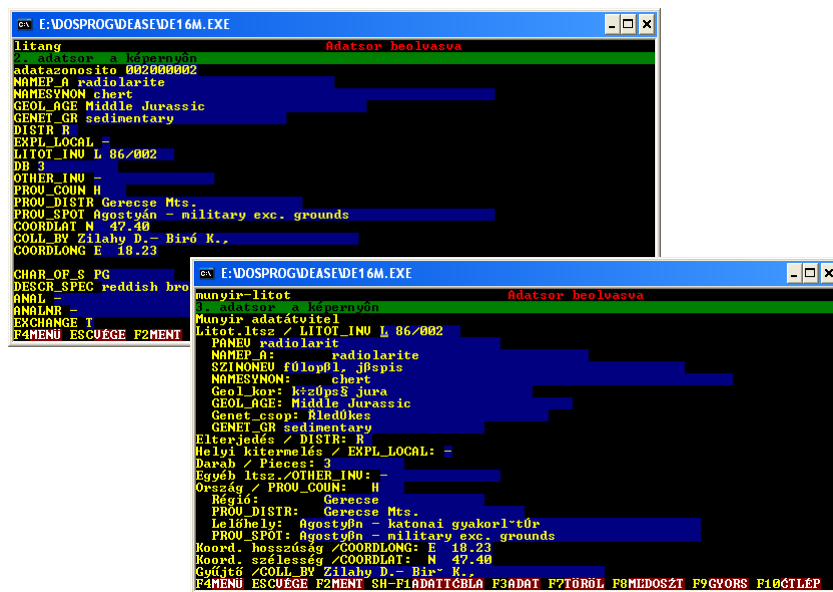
E:\DOSPROG\DEASE\DE16M.EXE

litang Adatsor beolvasva
2. adatsor a képernyön
adatazonosito 002000002
NAMEP_A radiolarite
NAMESYNON chert
GEOL_AGE Middle Jurassic
GENET_GR sedimentary
DISTR R
EXPL_LOCAL -
LITOT_INV L 86/002
DB 3
OTHER_INV -
PROV_COUN H
PROV_DISTR Gerecse Mts.
PROV_SPOT Agostyán - military exc. grounds
COORDLAT N 47.40
COLL_BY Zilahy D.- Biró K.,
COORDLONG E 18.23

CHAR_OF_S PG
DESCR_SPEC reddish bro
ANAL -
ANALNR -
EXCHANGE T
F4MENU ESCVÉGE F2MENT

E:\DOSPROG\DEASE\DE16M.EXE

munyir-litot Adatsor beolvasva
3. adatsor a képernyön
Munyir adatátvitel
Litot.ltsz / LITOT_INV L 86/002
PANEV radiolarit
NAMEP_A: radiolarite
SZINONEV fúlopßl, jßspis
NAMESYNON: chert
Geol_kor: k÷zúps§ jura
GEOL_AGE: Middle Jurassic
Genet_csop: ▒ledÚkes
GENET_GR sedimentary
Elterjedés / DISTR: R
Helyi kitermelés / EXPL_LOCAL: -
Darab / Pieces: 3
Egyéb ltsz./OTHER_INV: -
Ország / PROV_COUN: H
Régió: Gerecse
PROV_DISTR: Gerecse Mts.
Lelöhely: Agostyßn - katonai gyakorl˜tÚr
PROV_SPOT: Agostyßn - military exc. grounds
Koord. hosszúság /COORDLONG: E 18.23
Koord. szélesség /COORDLAT: N 47.40
Gyüjtö /COLL_BY Zilahy D.- Bir˜ K.,
F4MENU ESCVÉGE F2MENT SH-F1ADATTÁBLA F3ADAT F7TÖRÖL F8MEDOSZT F9GYORS F10ÁTLÉP